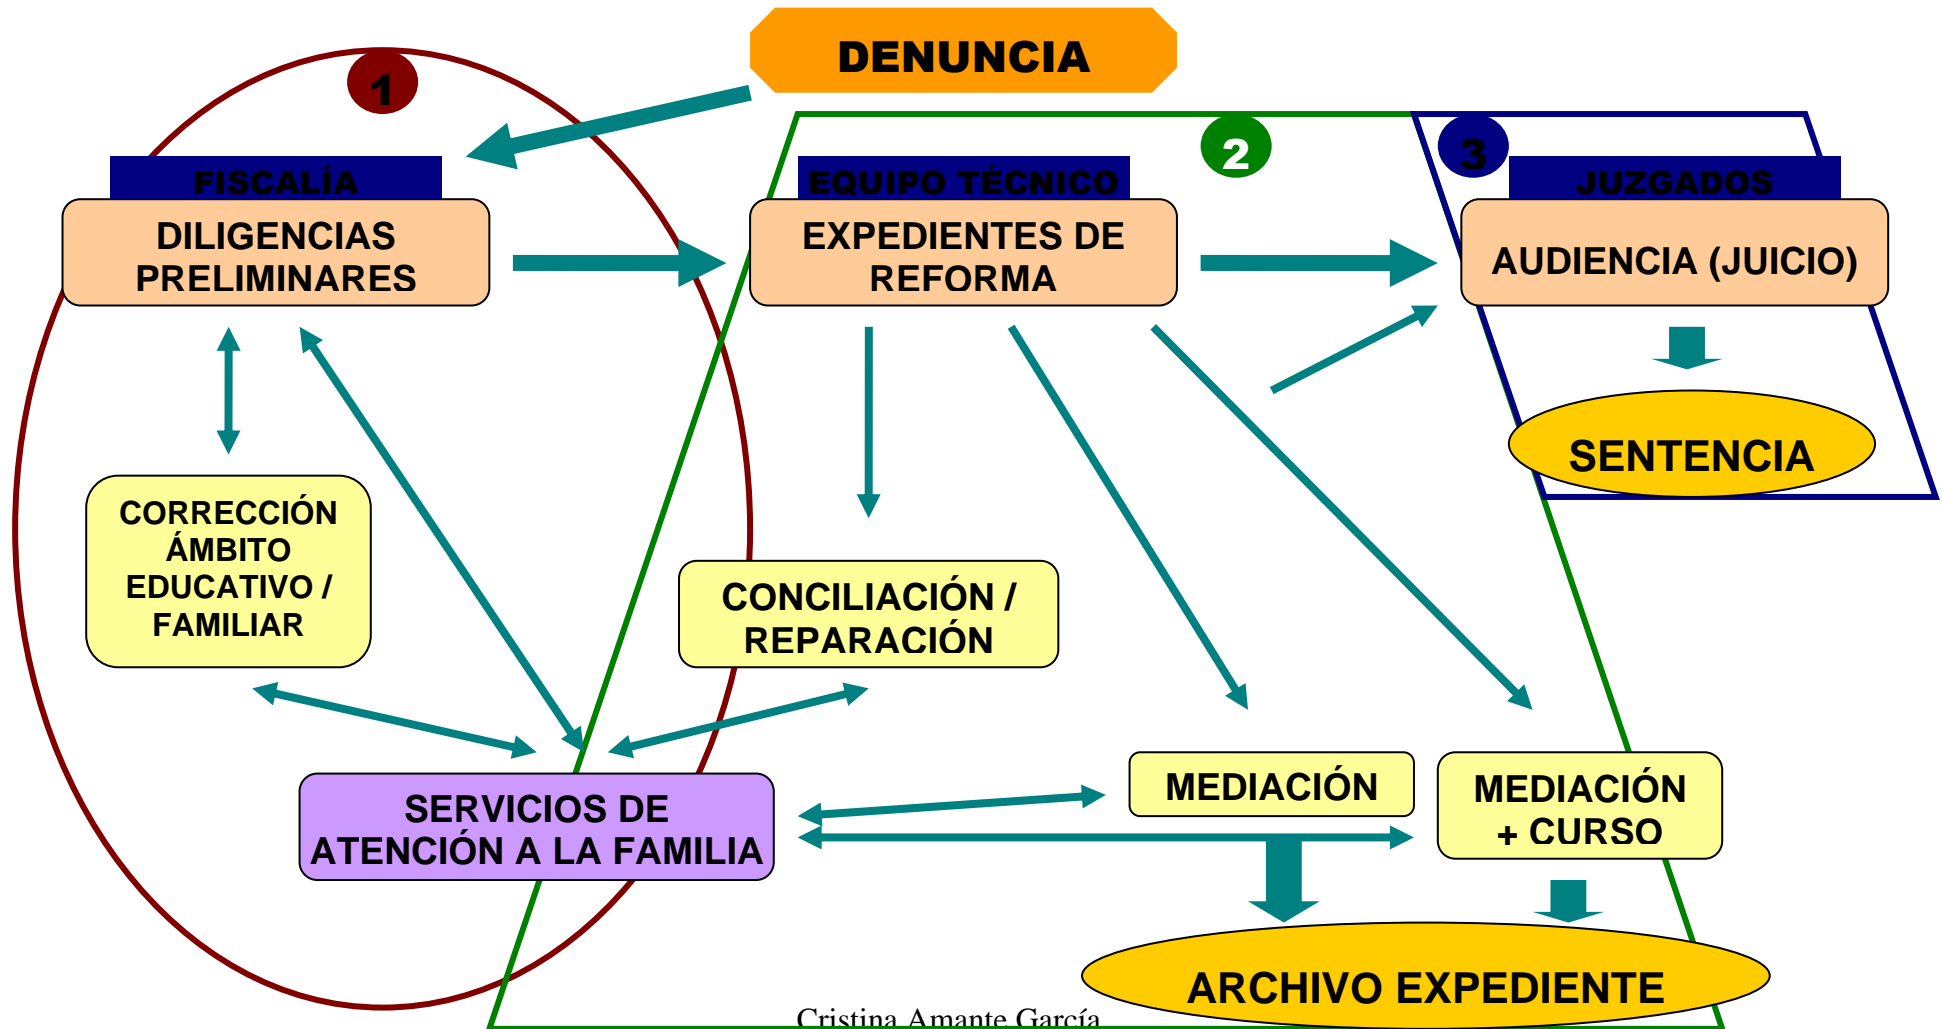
DENUNCIA

1

FISCALÍA

DILIGENCIAS PRELIMINARES

2

EQUIPO TÉCNICO

EXPEDIENTES DE REFORMA

3

JUZGADOS

AUDIENCIA (JUICIO)

SENTENCIA

CORRECCIÓN ÁMBITO EDUCATIVO / FAMILIAR

CONCILIACIÓN / REPARACIÓN

MEDIACIÓN

MEDIACIÓN + CURSO

SERVICIOS DE ATENCIÓN A LA FAMILIA

ARCHIVO EXPEDIENTE

Cristina Amante García